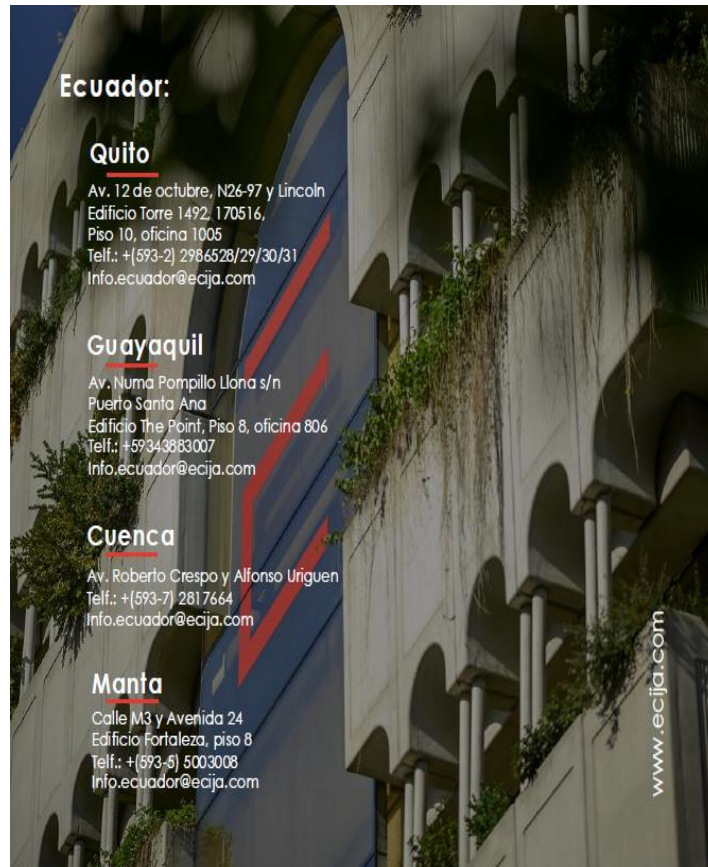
Ecuador:

Quito

Av. 12 de octubre, N26-97 y Lincoln
Edificio Torre 1492, 170516,
Piso 10, oficina 1005
Telf.: +(593-2) 2986528/29/30/31
Info.ecuador@ecija.com

Guayaquil

Av. Numa Pompillo Llona s/n
Puerto Santa Ana
Edificio The Point, Piso 8, oficina 806
Telf.: +59343883007
Info.ecuador@ecija.com

Cuenca

Av. Roberto Crespo y Alfonso Uriguen
Telf.: +(593-7) 2817664
Info.ecuador@ecija.com

Manta

Calle M3 y Avenida 24
Edificio Fortaleza, piso 8
Telf.: +(593-5) 5003008
Info.ecuador@ecija.com

www.ecija.com